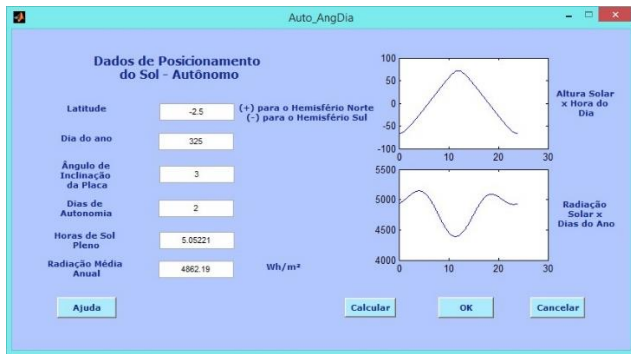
Auto_AngDia

Dados de Posicionamento do Sol - Autônomo

Latitude
-2.5
(+) para o Hemisfério Norte
(-) para o Hemisfério Sul

Dia do ano
325

Ângulo de Inclinação da Placa
3

Dias de Autonomia
2

Horas de Sol Pleno
5.05221

Radiação Média Anual
4862.19
Wh/m²

100
50
0
-50
-100
0
10
20
30

Altura Solar x Hora do Dia

5500
5000
4500
4000
0
10
20
30

Radiação Solar x Dias do Ano

Ajuda
Calcular
OK
Cancelar